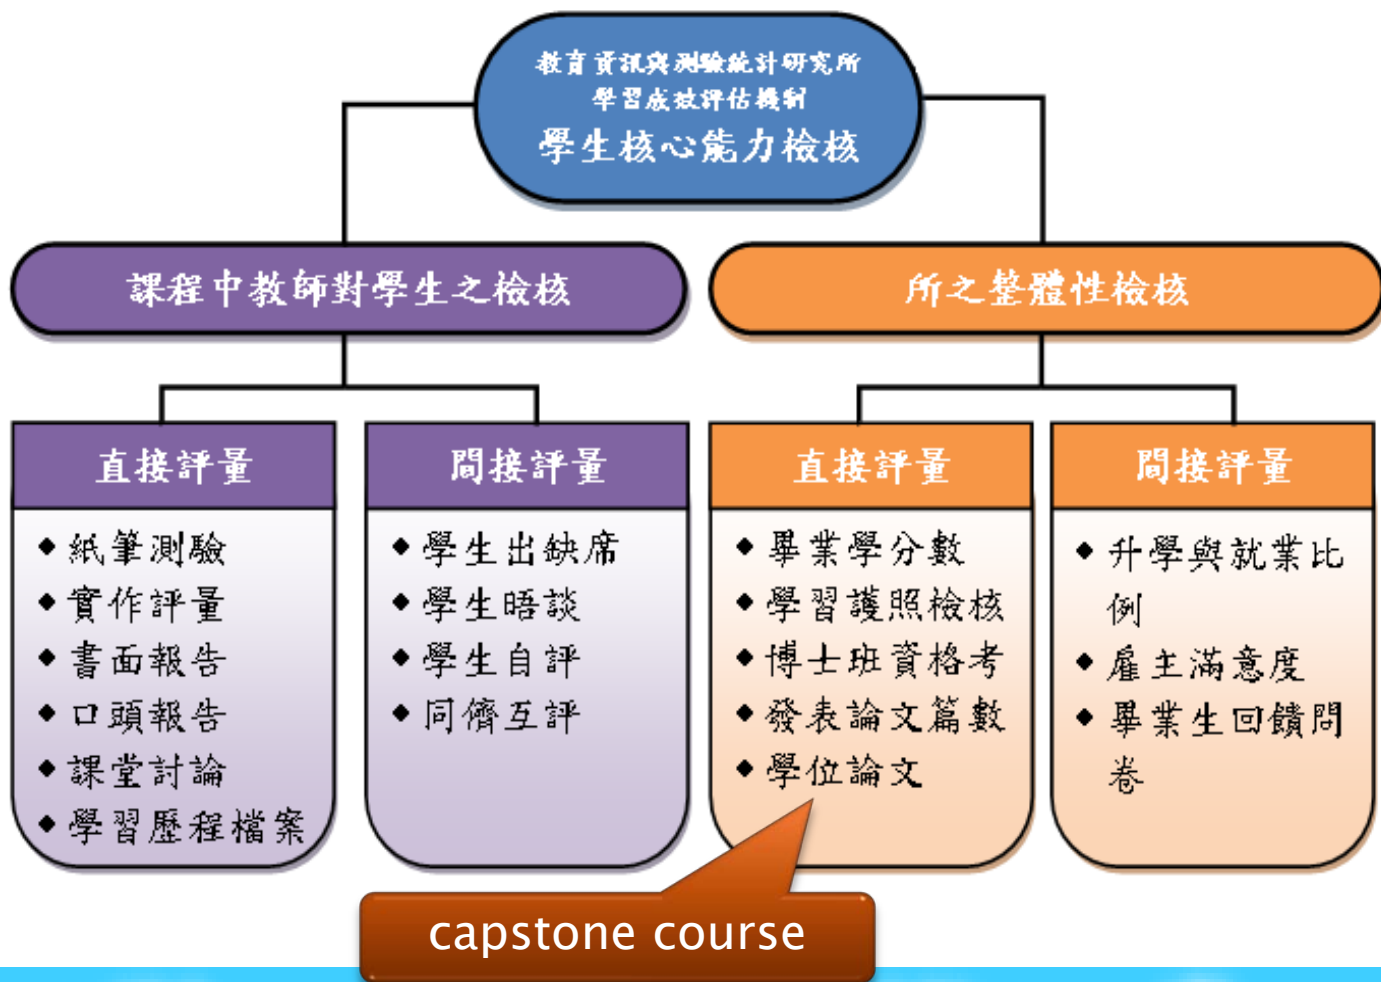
教育資訊與測驗統計研究所
學習成效評估機制
學生核心能力檢核

課程中教師對學生之檢核

所之整體性檢核

直接評量
◆ 紙筆測驗
◆ 實作評量
◆ 書面報告
◆ 口頭報告
◆ 課堂討論
◆ 學習歷程檔案

間接評量
◆ 學生出缺席
◆ 學生晤談
◆ 學生自評
◆ 同儕互評

直接評量
◆ 畢業學分數
◆ 學習護照檢核
◆ 博士班資格考
◆ 發表論文篇數
◆ 學位論文

間接評量
◆ 升學與就業比例
◆ 雇主滿意度
◆ 畢業生回饋問卷

capstone course